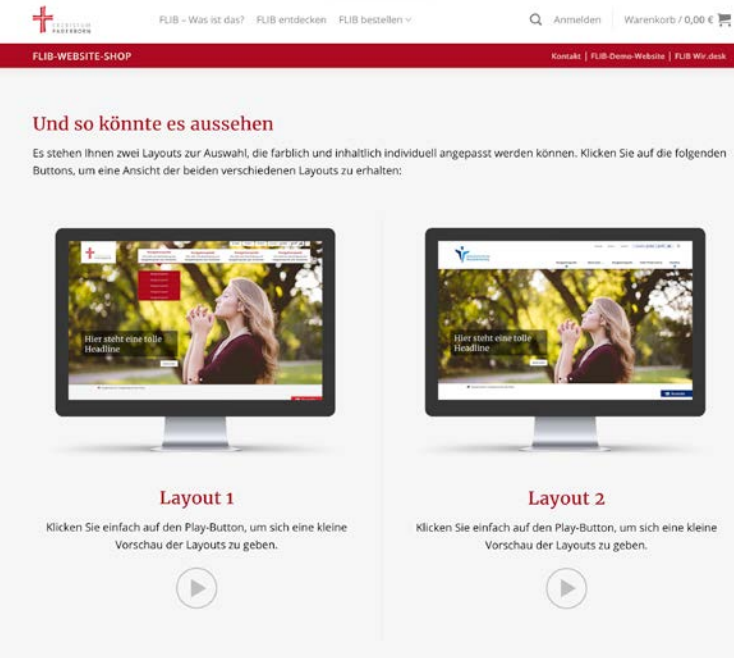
ERZBISTUM PADERBORN

FLIB – Was ist das? FLIB entdecken FLIB bestellen

Anmelden Warenkorb / 0,00 €

FLIB-WEBSITE-SHOP

Kontakt | FLIB-Demo-Website | FLIB Wir.desk

Und so könnte es aussehen

Es stehen Ihnen zwei Layouts zur Auswahl, die farblich und inhaltlich individuell angepasst werden können. Klicken Sie auf die folgenden Buttons, um eine Ansicht der beiden verschiedenen Layouts zu erhalten:

Hier steht eine tolle Headline

Hier steht eine tolle Headline

Layout 1

Klicken Sie einfach auf den Play-Button, um sich eine kleine Vorschau der Layouts zu geben.

Layout 2

Klicken Sie einfach auf den Play-Button, um sich eine kleine Vorschau der Layouts zu geben.